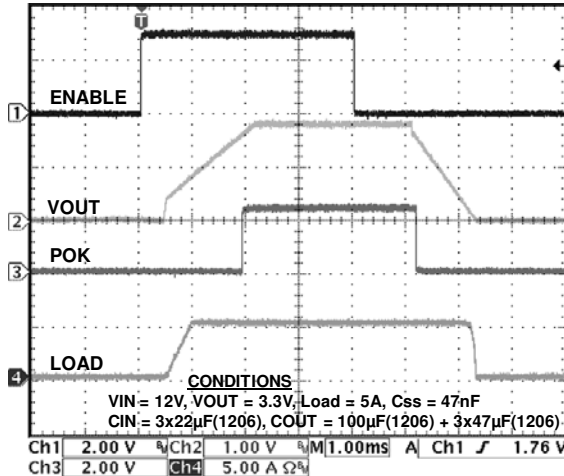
T

1 ENABLE

VOUT
2

POK
3

LOAD
4

CONDITIONS
VIN = 12V, VOUT = 3.3V, Load = 5A, Css = 47nF
CIN = 3x22µF(1206), COUT = 100µF(1206) + 3x47µF(1206)

Ch1 2.00 V Ch2 1.00 V M 1.00ms A Ch1 ↗ 1.76 V
Ch3 2.00 V Ch4 5.00 A Ω